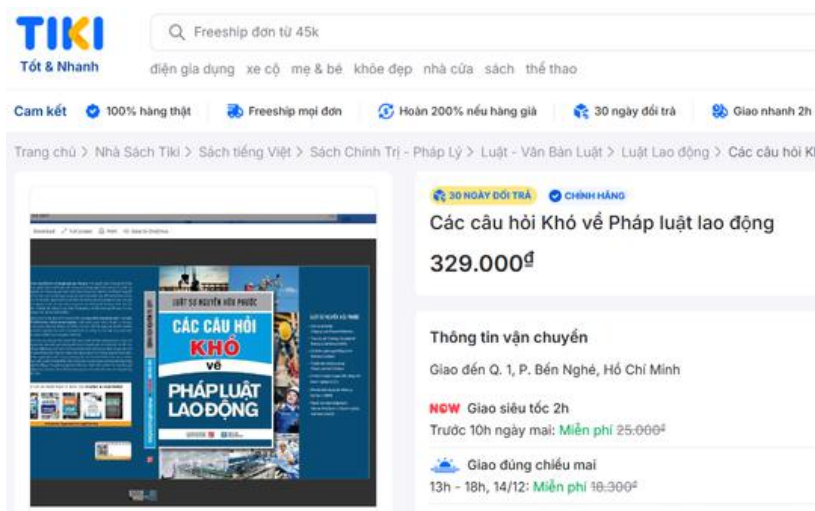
TIKI
Tốt & Nhanh

Freeship đơn từ 45k

điện gia dụng xe cộ mẹ & bé khỏe đẹp nhà cửa sách thể thao

Cam kết 100% hàng thật Freeship mọi đơn Hoàn 200% nếu hàng giả 30 ngày đổi trả Giao nhanh 2h

Trang chủ > Nhà Sách Tiki > Sách tiếng Việt > Sách Chính Trị - Pháp Lý > Luật - Văn Bản Luật > Luật Lao động > Các câu hỏi K

LUẬT SƯ NGUYỄN HỮU PHƯỚC
CÁC CÂU HỎI KHÓ về PHÁP LUẬT LAO ĐỘNG

30 NGÀY ĐỔI TRẢ CHÍNH HÃNG
Các câu hỏi Khó về Pháp luật lao động
329.000₫

Thông tin vận chuyển
Giao đến Q. 1, P. Bến Nghé, Hồ Chí Minh
NOW Giao siêu tốc 2h
Trước 10h ngày mai: Miễn phí 25.000₫
Giao đúng chiều mai
13h - 18h, 14/12: Miễn phí 18.300₫